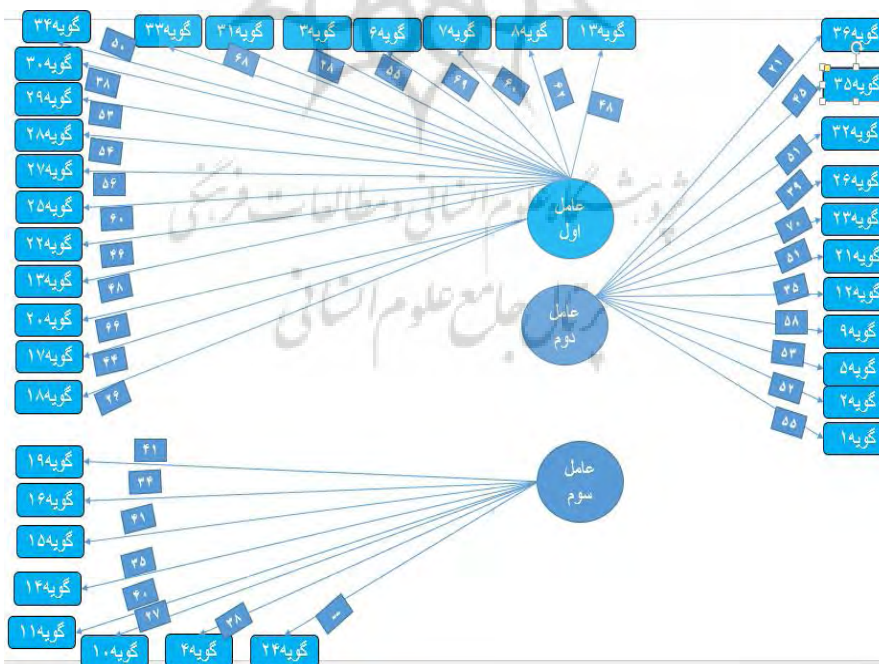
گویه۳۴
گویه۳۳
گویه۳۱
گویه۳
گویه۶
گویه۷
گویه۸
گویه۱۳
۵۰
۴۸
۲۸
۵۵
۴۹
۴۰
۴۲
۴۸
گویه۳۰
گویه۲۹
گویه۲۸
گویه۲۷
گویه۲۵
گویه۲۲
گویه۱۳
گویه۲۰
گویه۱۷
گویه۱۸
۳۸
۵۳
۵۴
۵۶
۶۰
۴۶
۴۸
۶۶
۴۴
۲۶
عامل
اول
عامل
دوم
گویه۳۶
گویه۳۵
گویه۳۲
گویه۲۶
گویه۲۳
گویه۲۱
گویه۱۲
گویه۹
گویه۵
گویه۲
گویه۱
۲۱
۴۵
۵۱
۳۹
۷۰
۵۱
۳۵
۵۸
۵۳
۵۲
۵۵
پژوهشگاه علوم انسانی و مطالعات فرهنگی
پرتال جامع علوم انسانی
عامل
سوم
گویه۱۹
گویه۱۶
گویه۱۵
گویه۱۴
گویه۱۱
گویه۱۰
گویه۴
گویه۲۴
۴۱
۳۴
۴۱
۳۵
۴۰
۲۷
۳۸
۰